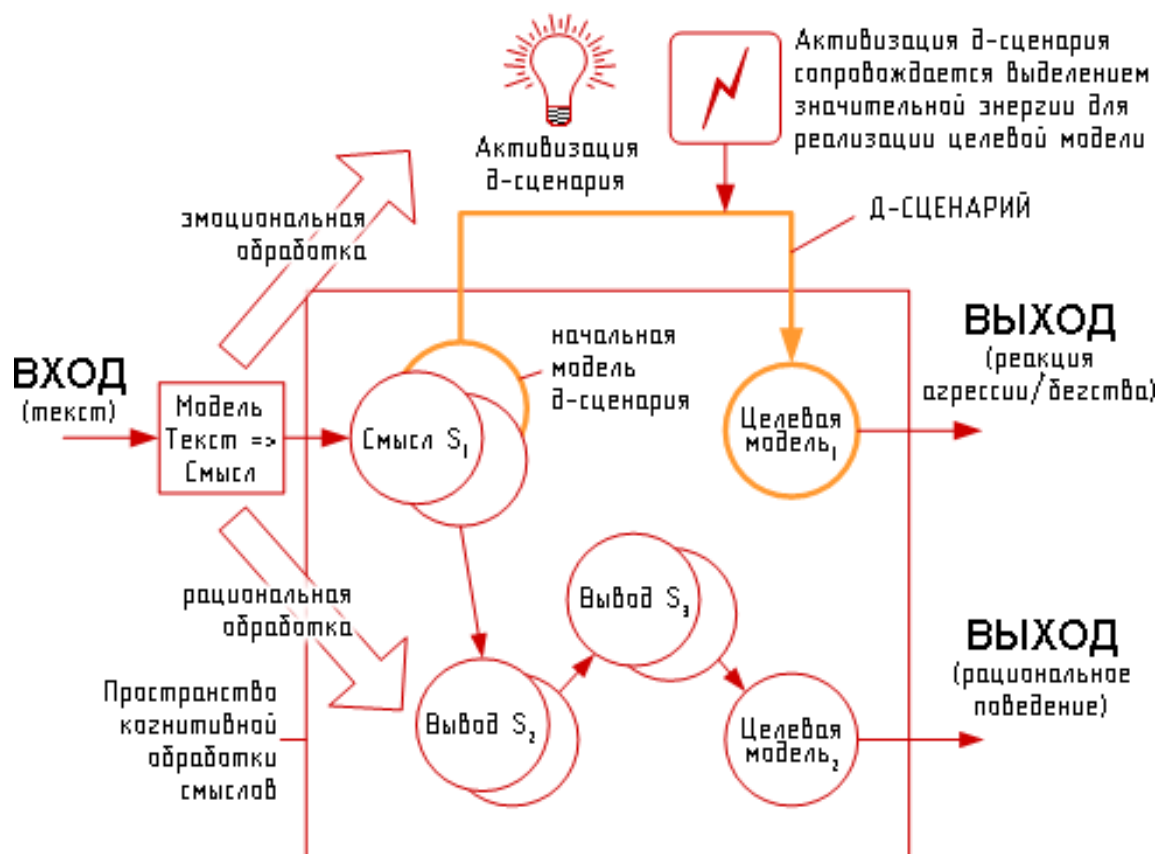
Активизация д-сценария

Активизация д-сценария сопровождается выделением значительной энергии для реализации целевой модели

Д-СЦЕНАРИЙ

эмоциональная обработка

ВХОД (текст)

Модель Текст => Смысл

Смысл $S_1$

начальная модель д-сценария

Целевая модель$_1$

ВЫХОД (реакция агрессии/бегства)

рациональная обработка

Вывод $S_3$

Вывод $S_2$

Целевая модель$_2$

ВЫХОД (рациональное поведение)

Пространство когнитивной обработки смыслов